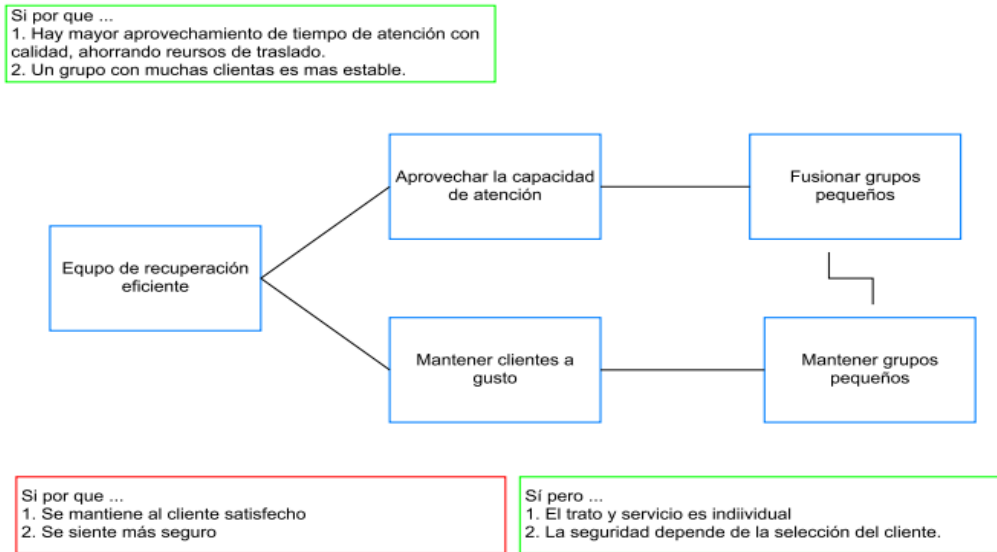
Si por que ...
1. Hay mayor aprovechamiento de tiempo de atención con calidad, ahorrando reursos de traslado.
2. Un grupo con muchas clientas es mas estable.

Equpo de recuperación eficiente

Aprovechar la capacidad de atención

Fusionar grupos pequeños

Mantener clientes a gusto

Mantener grupos pequeños

Si por que ...
1. Se mantiene al cliente satisfecho
2. Se siente más seguro

Sí pero ...
1. El trato y servicio es indiiividual
2. La seguridad depende de la selección del cliente.